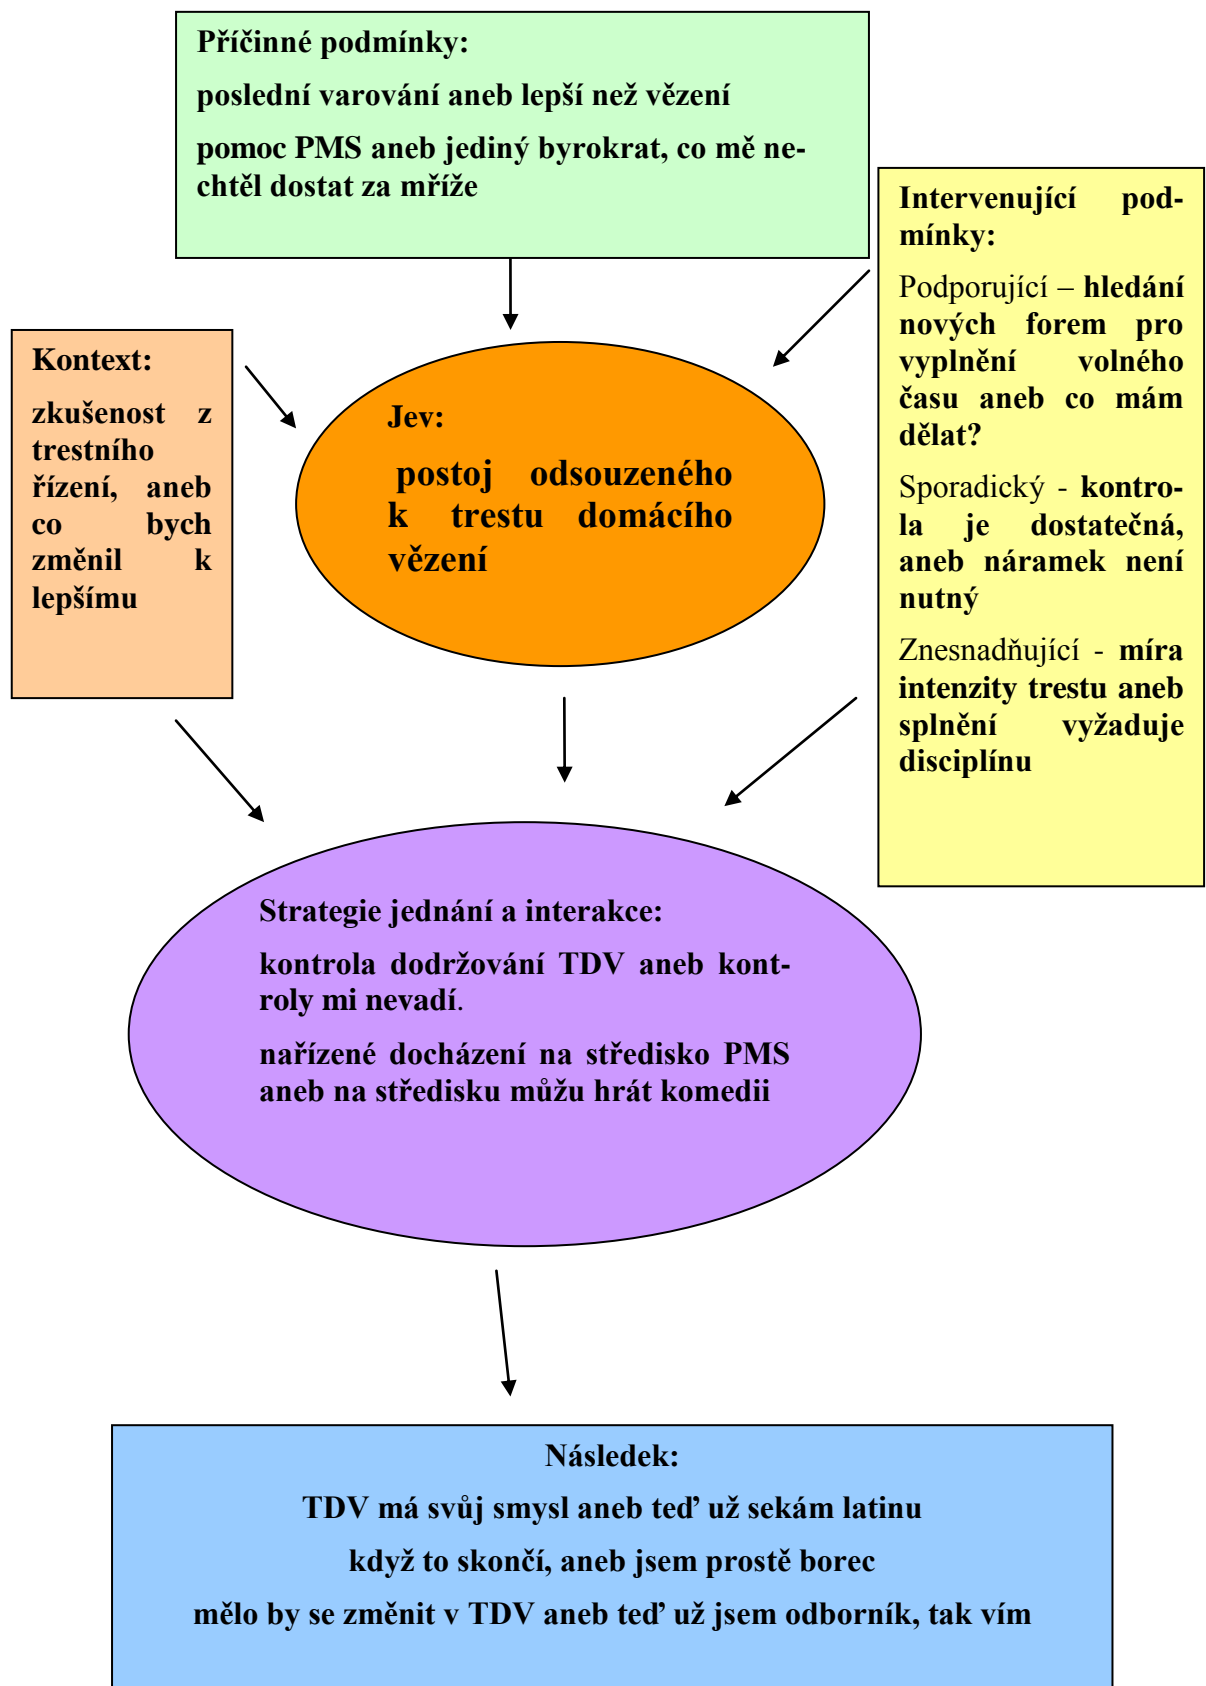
Příčinné podmínky:

poslední varování aneb lepší než vězení

pomoc PMS aneb jediný byrokrat, co mě nechtěl dostat za mříže

Intervenující podmínky:

Podporující – hledání nových forem pro vyplnění volného času aneb co mám dělat?

Sporadický - kontrola je dostatečná, aneb náramek není nutný

Znesnadňující - míra intenzity trestu aneb splnění vyžaduje disciplínu

Kontext:

zkušenost z trestního řízení, aneb co bych změnil k lepšímu

Jev:

postoj odsouzeného k trestu domácího vězení

Strategie jednání a interakce:

kontrola dodržování TDV aneb kontroly mi nevadí.

nařízené docházení na středisko PMS aneb na středisku můžu hrát komedii

Následek:

TDV má svůj smysl aneb teď už sekám latinu

když to skončí, aneb jsem prostě borec

mělo by se změnit v TDV aneb teď už jsem odborník, tak vím